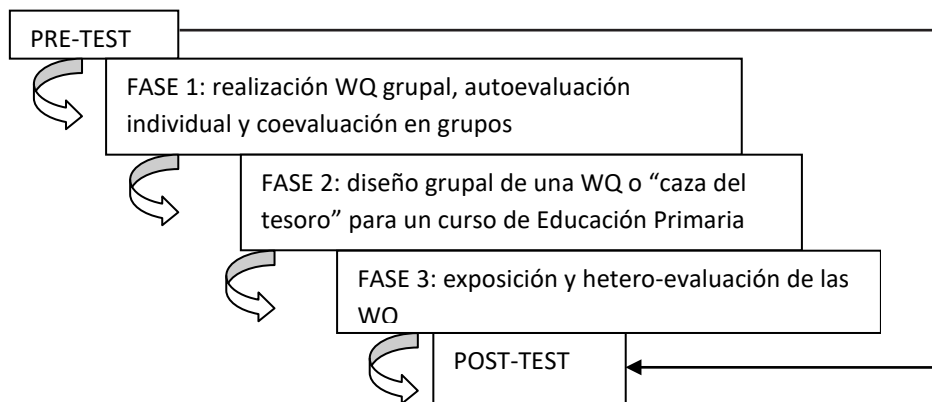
PRE-TEST

FASE 1: realización WQ grupal, autoevaluación individual y coevaluación en grupos

FASE 2: diseño grupal de una WQ o “caza del tesoro” para un curso de Educación Primaria

FASE 3: exposición y hetero-evaluación de las WQ

POST-TEST